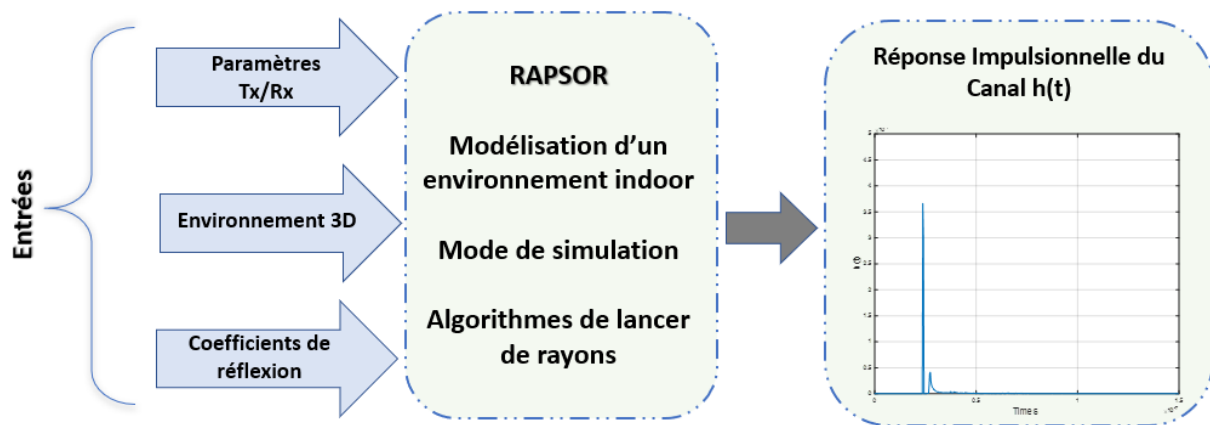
Entrées

Paramètres Tx/Rx

Environnement 3D

Coefficients de réflexion

RAPSOR

Modélisation d'un environnement indoor

Mode de simulation

Algorithmes de lancer de rayons

Réponse Impulsionnelle du Canal h(t)

h(t)

Time s